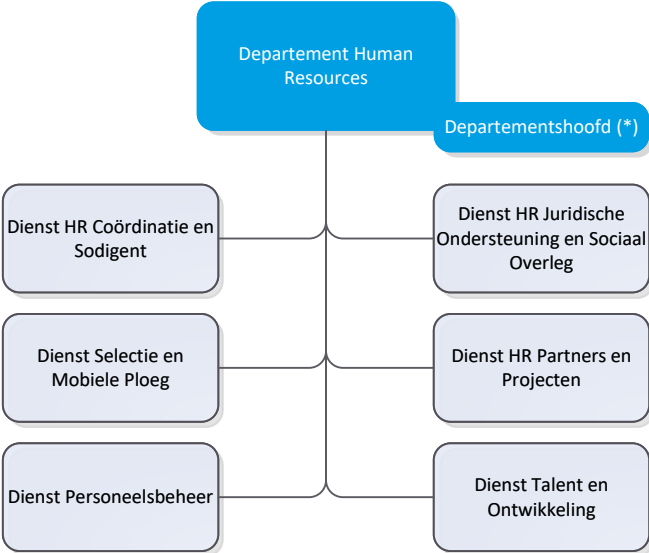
Departement Human Resources

Departementshoofd (*)

Dienst HR Coördinatie en Sodigent

Dienst HR Juridische Ondersteuning en Sociaal Overleg

Dienst Selectie en Mobiele Ploeg

Dienst HR Partners en Projecten

Dienst Personeelsbeheer

Dienst Talent en Ontwikkeling